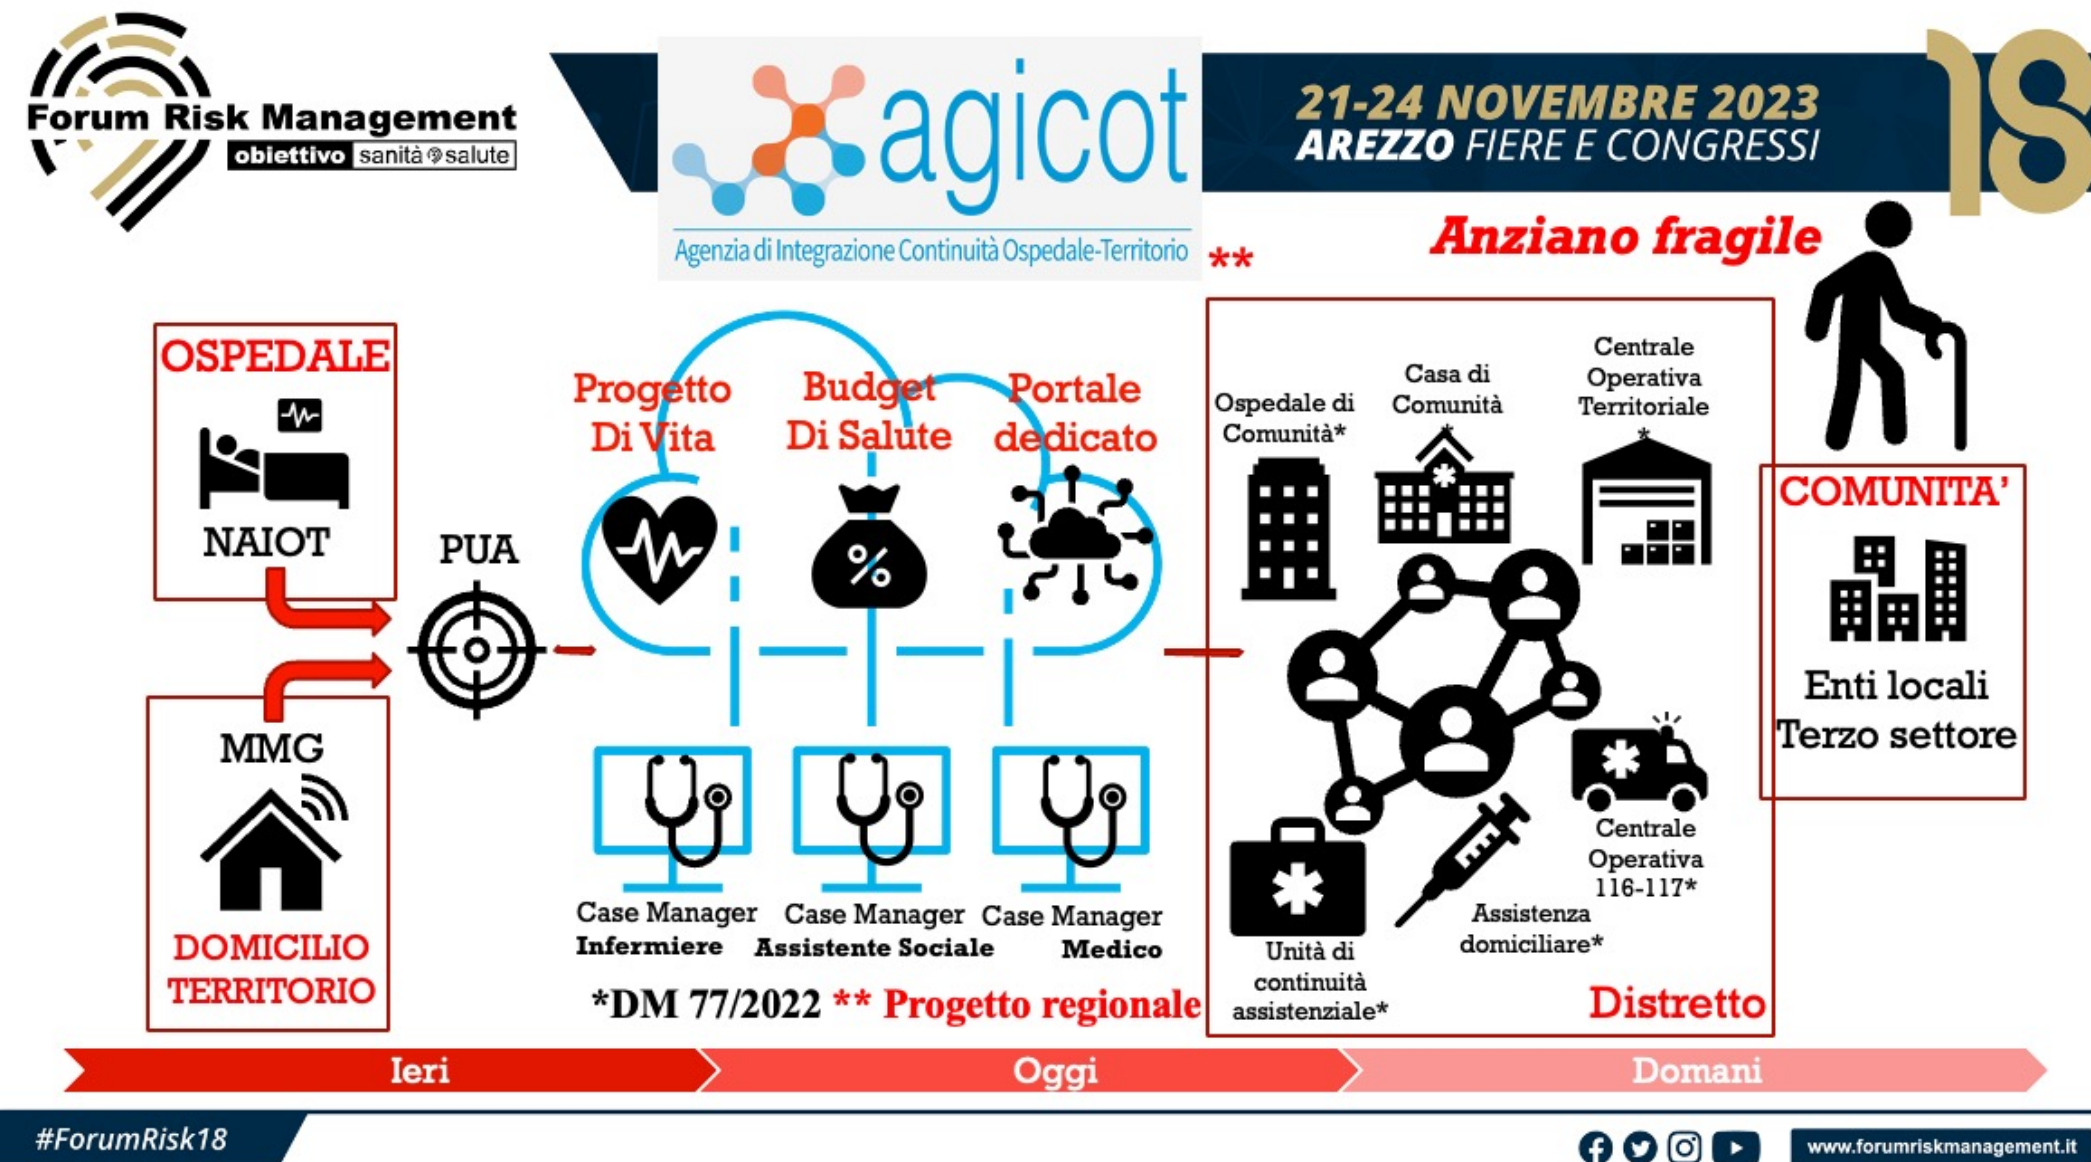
Forum Risk Management
obiettivo sanità salute

agicot
Agenzia di Integrazione Continuità Ospedale-Territorio

21-24 NOVEMBRE 2023
AREZZO FIERE E CONGRESSI

18

Anziano fragile

**

OSPEDALE

NAIOT

PUA

MMG

DOMICILIO
TERRITORIO

Progetto
Di Vita

Budget
Di Salute

Portale
dedicato

Case Manager
Infermiere

Case Manager
Assistente Sociale

Case Manager
Medico

*DM 77/2022 ** Progetto regionale

Ospedale di Comunità*

Casa di Comunità
*

Centrale Operativa Territoriale
*

Centrale Operativa 116-117*

Assistenza domiciliare*

Unità di continuità assistenziale*

Distretto

COMUNITA'

Enti locali
Terzo settore

Ieri

Oggi

Domani

#ForumRisk18

www.forumriskmanagement.it